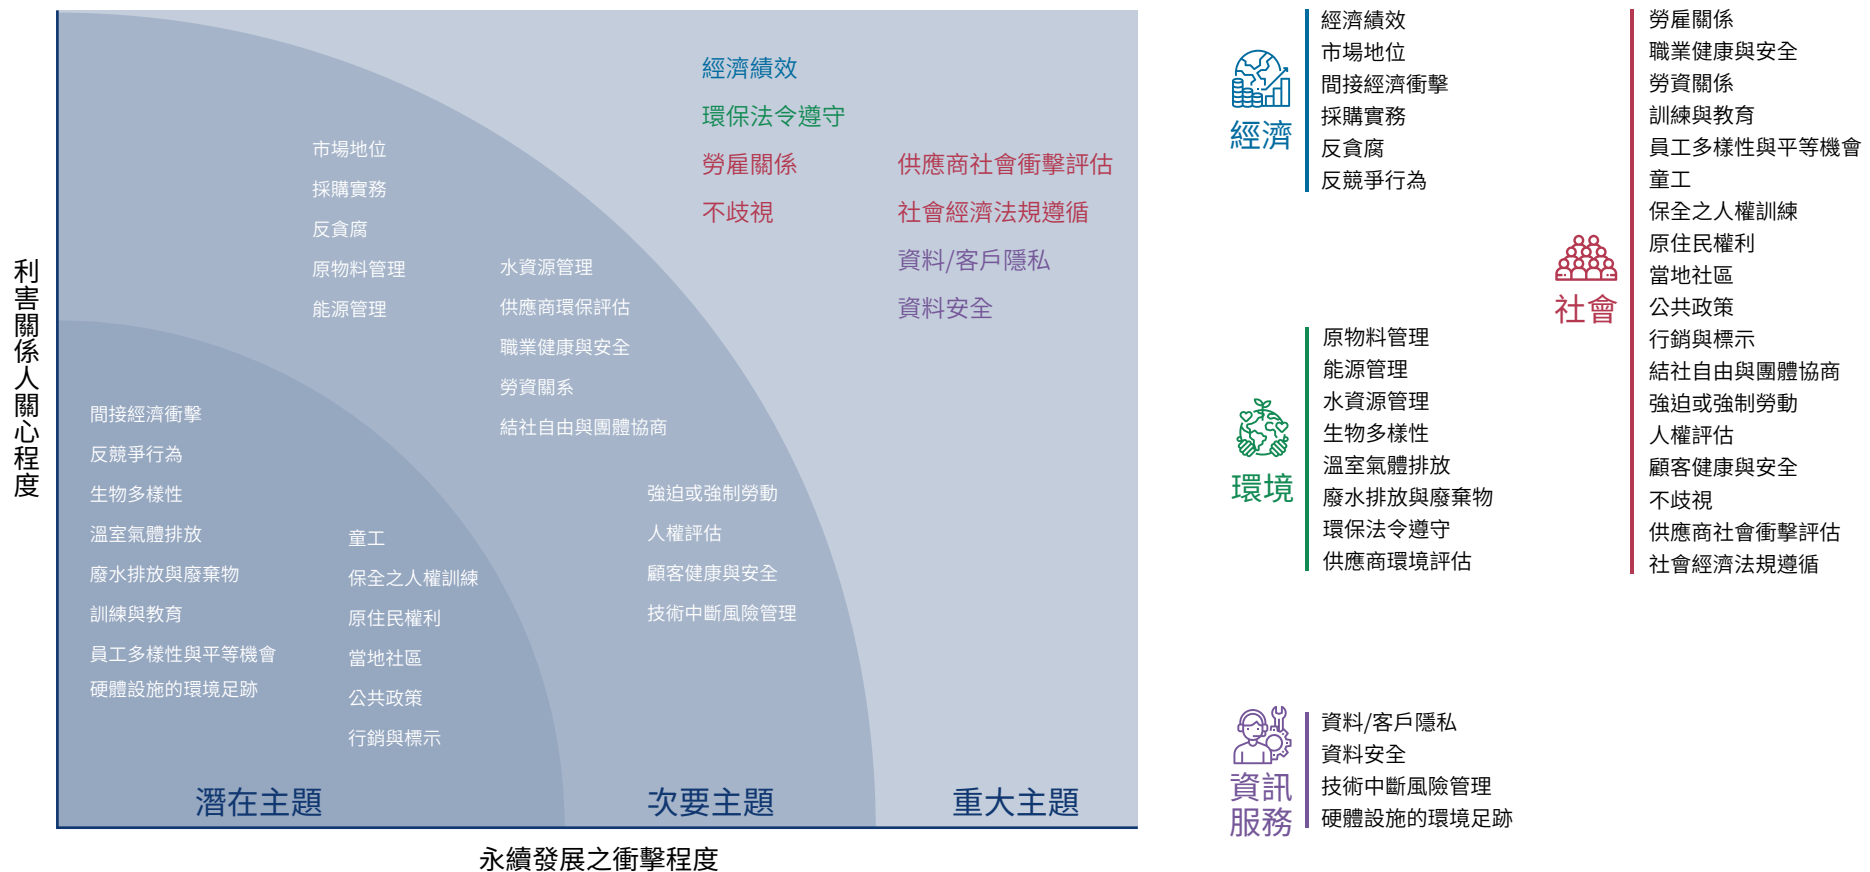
利害關係人關心程度

經濟績效
環保法令遵守
勞雇關係
不歧視

供應商社會衝擊評估
社會經濟法規遵循
資料/客戶隱私
資料安全

市場地位
採購實務
反貪腐
原物料管理
能源管理

水資源管理
供應商環保評估
職業健康與安全
勞資關係
結社自由與團體協商

間接經濟衝擊
反競爭行為
生物多樣性
溫室氣體排放
廢水排放與廢棄物
訓練與教育
員工多樣性與平等機會
硬體設施的環境足跡

童工
保全之人權訓練
原住民權利
當地社區
公共政策
行銷與標示

強迫或強制勞動
人權評估
顧客健康與安全
技術中斷風險管理

潛在主題
次要主題
重大主題

永續發展之衝擊程度

經濟
經濟績效
市場地位
間接經濟衝擊
採購實務
反貪腐
反競爭行為

環境
原物料管理
能源管理
水資源管理
生物多樣性
溫室氣體排放
廢水排放與廢棄物
環保法令遵守
供應商環境評估

資訊服務
資料/客戶隱私
資料安全
技術中斷風險管理
硬體設施的環境足跡

社會
勞雇關係
職業健康與安全
勞資關係
訓練與教育
員工多樣性與平等機會
童工
保全之人權訓練
原住民權利
當地社區
公共政策
行銷與標示
結社自由與團體協商
強迫或強制勞動
人權評估
顧客健康與安全
不歧視
供應商社會衝擊評估
社會經濟法規遵循